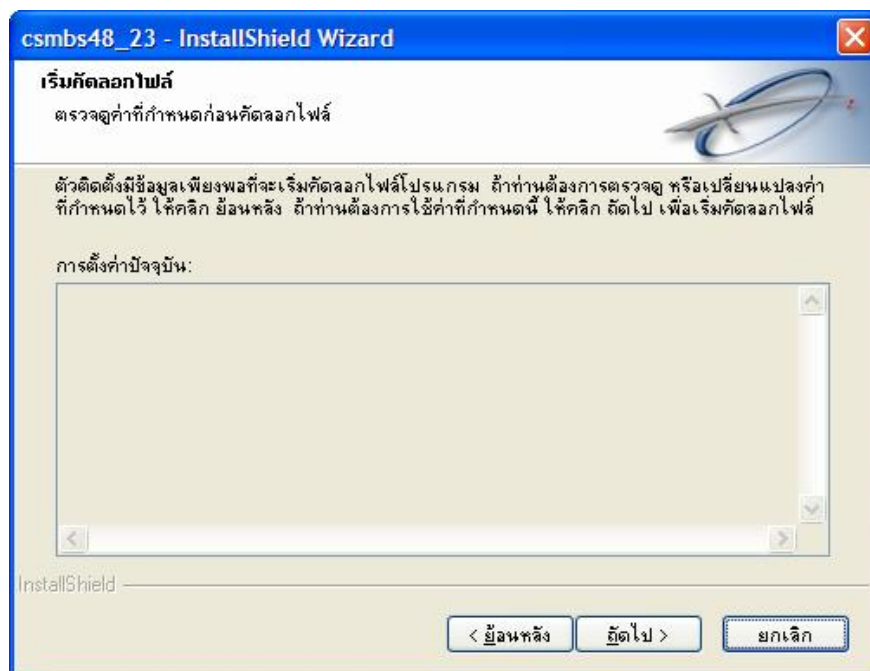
csmbs48_23 - InstallShield Wizard

เริ่มคัดลอกไฟล์

ตรวจดูค่าที่กำหนดก่อนคัดลอกไฟล์

ตัวติดตั้งมีข้อมูลเพียงพอที่จะเริ่มคัดลอกไฟล์โปรแกรม ถ้าท่านต้องการตรวจดู หรือเปลี่ยนแปลงค่าที่กำหนดไว้ ให้คลิก ย้อนหลัง ถ้าท่านต้องการใช้ค่าที่กำหนดนี้ ให้คลิก ถัดไป เพื่อเริ่มคัดลอกไฟล์

การตั้งค่าปัจจุบัน:

InstallShield

< ย้อนหลัง

ถัดไป >

ยกเลิก